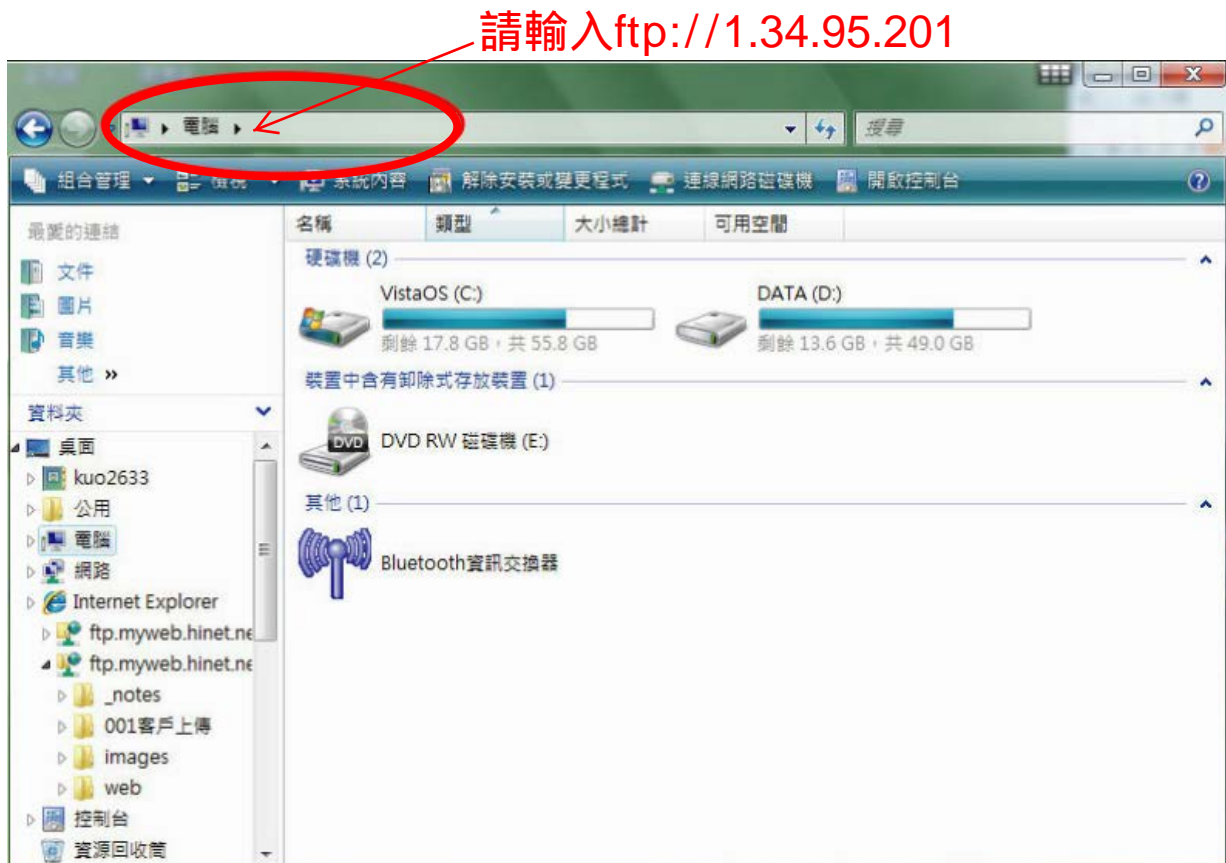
請輸入ftp://1.34.95.201

電腦

搜尋

組合管理 檢視 系統內容 解除安裝或變更程式 連線網路磁碟機 開啟控制台

最愛的連結

文件

圖片

音樂

其他 »

資料夾

桌面

kuo2633

公用

電腦

網路

Internet Explorer

ftp.myweb.hinet.ne

ftp.myweb.hinet.ne

_notes

001客戶上傳

images

web

控制台

資源回收筒

| 名稱 | 類型 | 大小總計 | 可用空間 |
|---|---|---|---|

硬碟機 (2)

VistaOS (C:)

剩餘 17.8 GB，共 55.8 GB

DATA (D:)

剩餘 13.6 GB，共 49.0 GB

裝置中含有卸除式存放裝置 (1)

DVD

DVD RW 磁碟機 (E:)

其他 (1)

Bluetooth資訊交換器